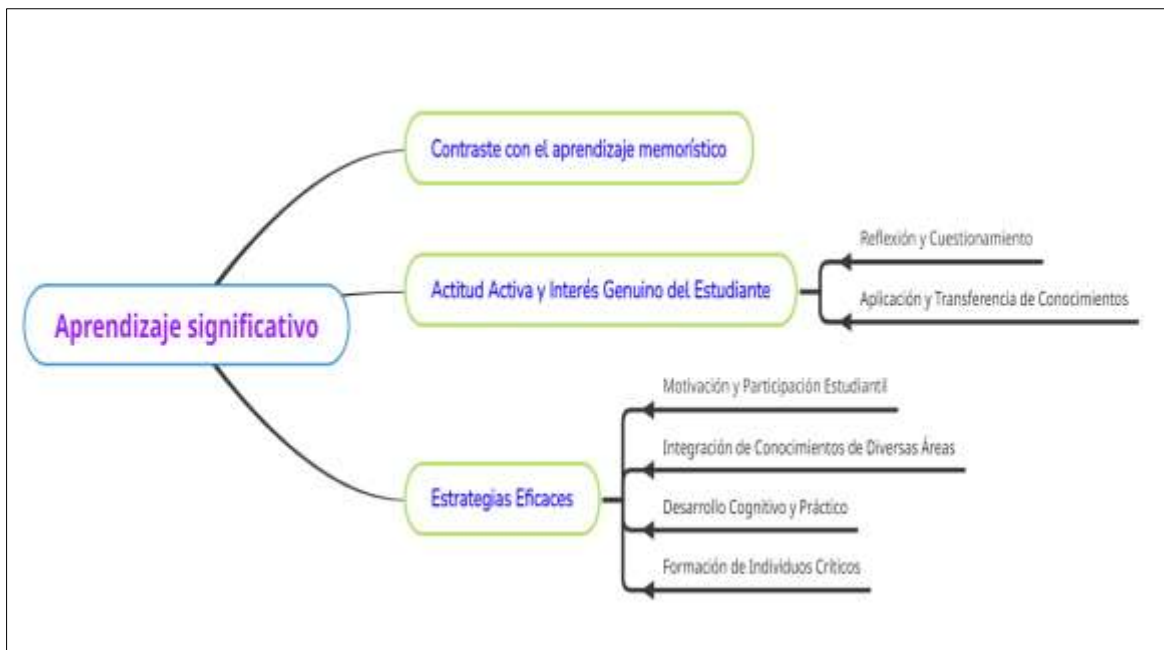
Aprendizaje significativo

Contraste con el aprendizaje memorístico

Actitud Activa y Interés Genuino del Estudiante

Reflexión y Cuestionamiento

Aplicación y Transferencia de Conocimientos

Estrategias Eficaces

Motivación y Participación Estudiantil

Integración de Conocimientos de Diversas Áreas

Desarrollo Cognitivo y Práctico

Formación de Individuos Críticos